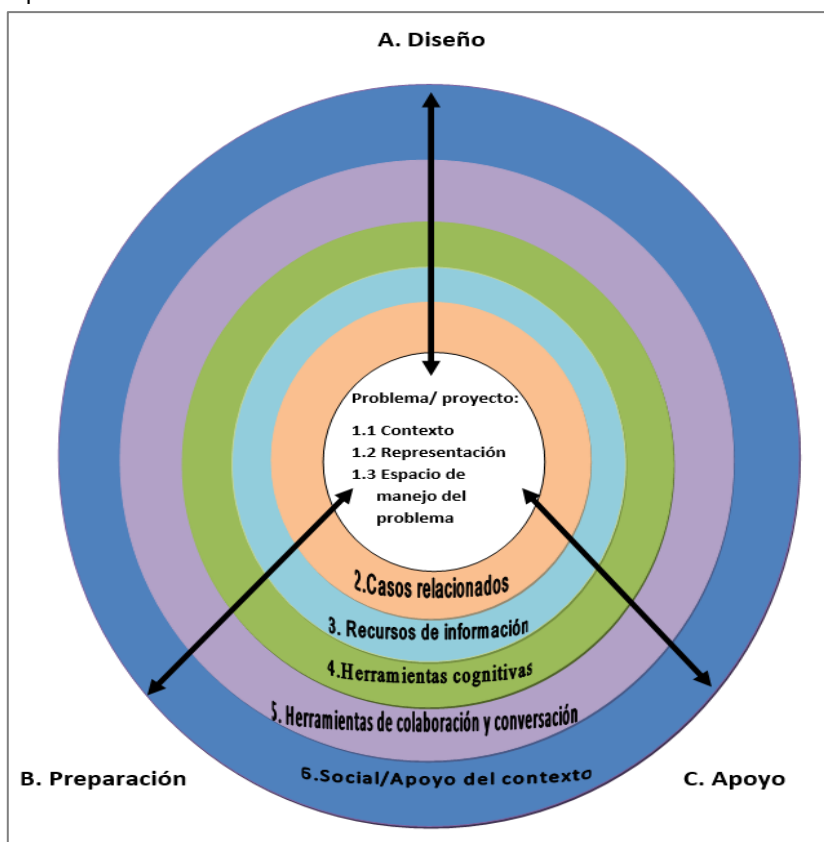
A. Diseño

Problema/ proyecto:

1.1 Contexto
1.2 Representación
1.3 Espacio de manejo del problema

2.Casos relacionados

3. Recursos de información

4.Herramientas cognitivas

5. Herramientas de colaboración y conversación

6.Social/Apoyo del contexto

B. Preparación

C. Apoyo